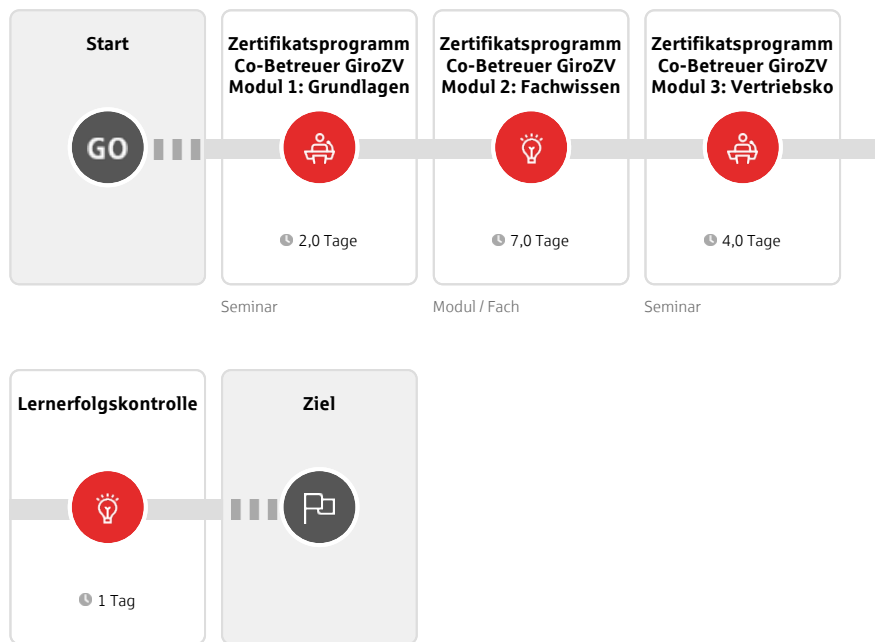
Start

GO

Zertifikatsprogramm Co-Betreuer GiroZV Modul 1: Grundlagen

2,0 Tage

Seminar

Zertifikatsprogramm Co-Betreuer GiroZV Modul 2: Fachwissen

7,0 Tage

Modul / Fach

Zertifikatsprogramm Co-Betreuer GiroZV Modul 3: Vertriebsko

4,0 Tage

Seminar

Lernerfolgskontrolle

1 Tag

Ziel